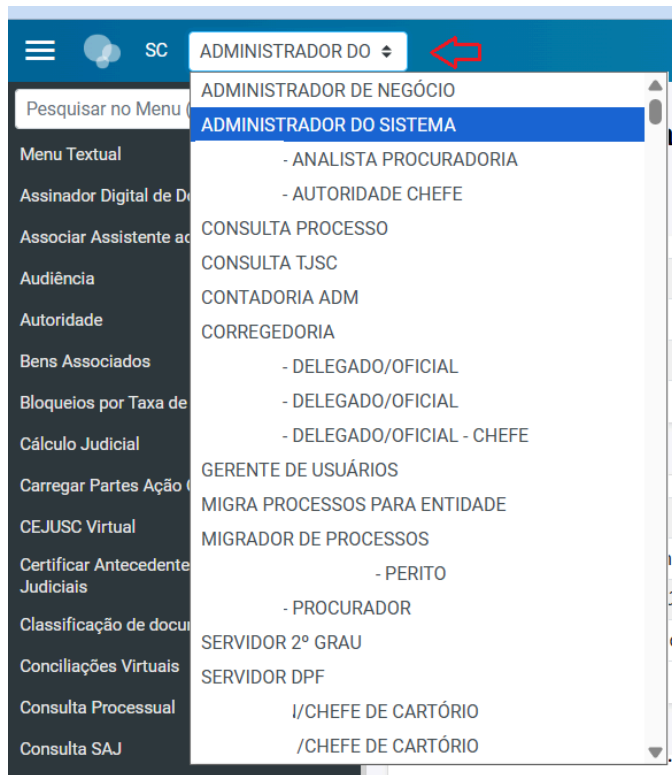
SC ADMINISTRADOR DO

Pesquisar no Menu (
Menu Textual
Assinador Digital de Do
Associar Assistente ao
Audiência
Autoridade
Bens Associados
Bloqueios por Taxa de
Cálculo Judicial
Carregar Partes Ação
CEJUSC Virtual
Certificar Antecedente Judiciais
Classificação de docu
Conciliações Virtuais
Consulta Processual
Consulta SAJ

ADMINISTRADOR DE NEGÓCIO
ADMINISTRADOR DO SISTEMA
- ANALISTA PROCURADORIA
- AUTORIDADE CHEFE
CONSULTA PROCESSO
CONSULTA TJSC
CONTADORIA ADM
CORREGEDORIA
- DELEGADO/OFICIAL
- DELEGADO/OFICIAL
- DELEGADO/OFICIAL - CHEFE
GERENTE DE USUÁRIOS
MIGRA PROCESSOS PARA ENTIDADE
MIGRADOR DE PROCESSOS
- PERITO
- PROCURADOR
SERVIDOR 2º GRAU
SERVIDOR DPF
I/CHEFE DE CARTÓRIO
/CHEFE DE CARTÓRIO